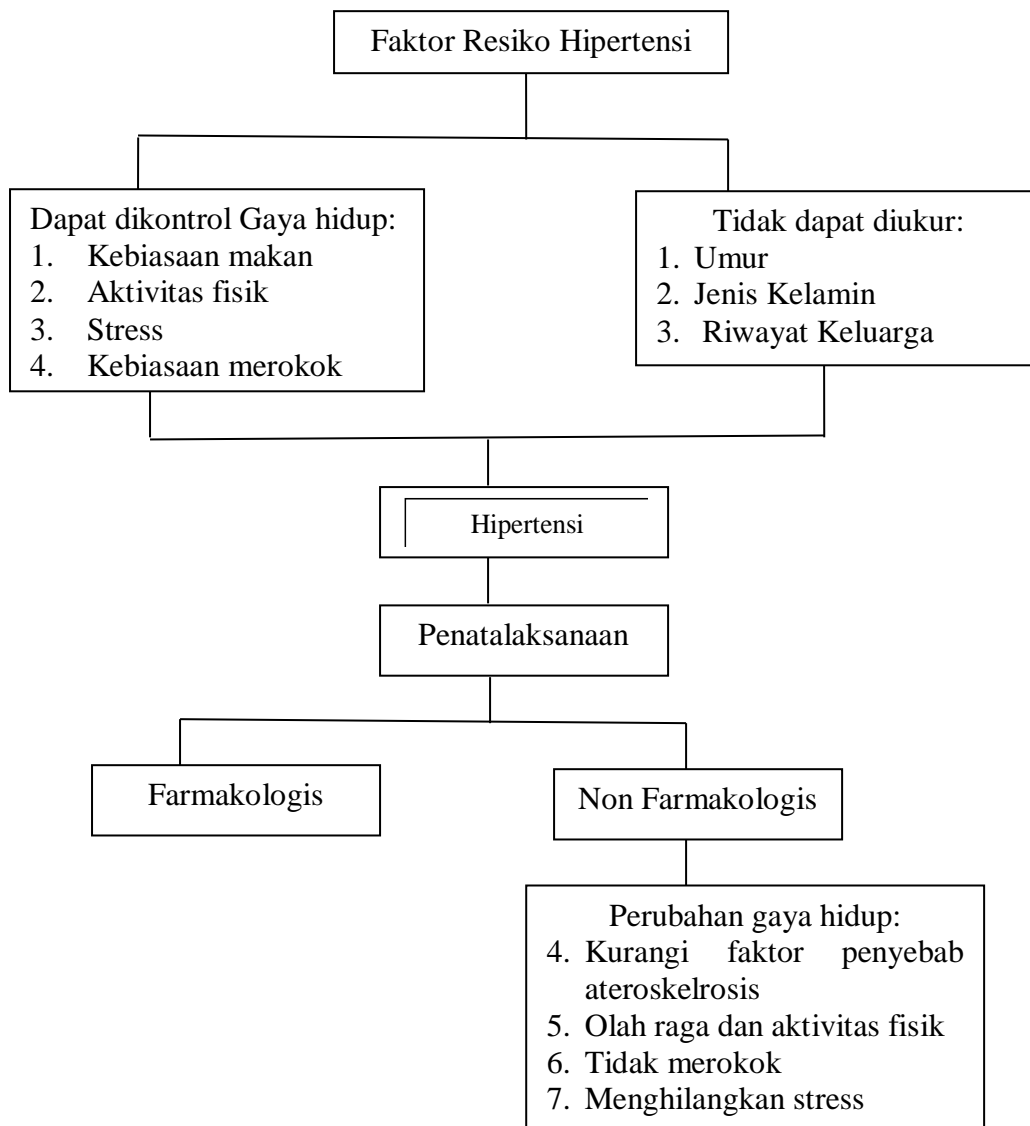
Faktor Resiko Hipertensi

Dapat dikontrol Gaya hidup:
1. Kebiasaan makan
2. Aktivitas fisik
3. Stress
4. Kebiasaan merokok

Tidak dapat diukur:
1. Umur
2. Jenis Kelamin
3. Riwayat Keluarga

Hipertensi

Penatalaksanaan

Farmakologis

Non Farmakologis

Perubahan gaya hidup:
4. Kurangi faktor penyebab ateroskelrosis
5. Olah raga dan aktivitas fisik
6. Tidak merokok
7. Menghilangkan stress